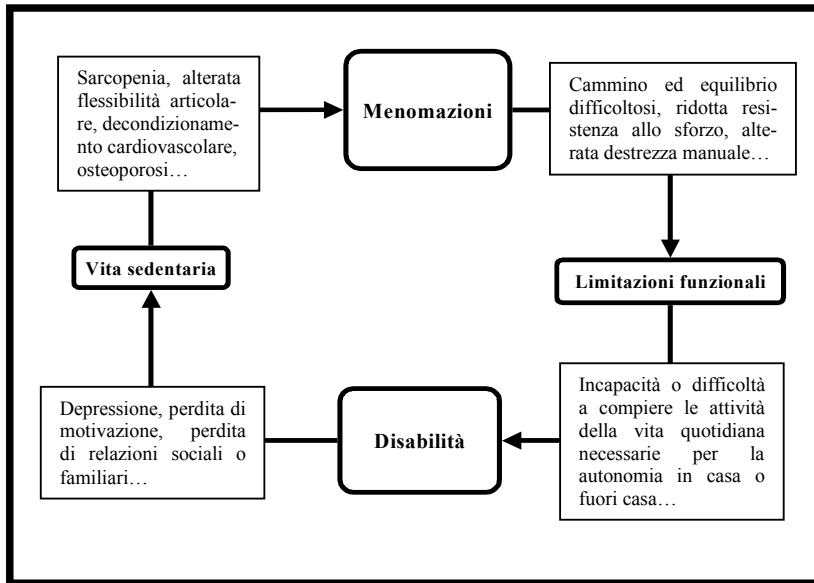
Sarcopenia, alterata flessibilità articolare, decondizionamento cardiovascolare, osteoporosi…

Menomazioni

Cammino ed equilibrio difficoltosi, ridotta resistenza allo sforzo, alterata destrezza manuale…

Limitazioni funzionali

Incapacità o difficoltà a compiere le attività della vita quotidiana necessarie per la autonomia in casa o fuori casa…

Disabilità

Depressione, perdita di motivazione, perdita di relazioni sociali o familiari…

Vita sedentaria